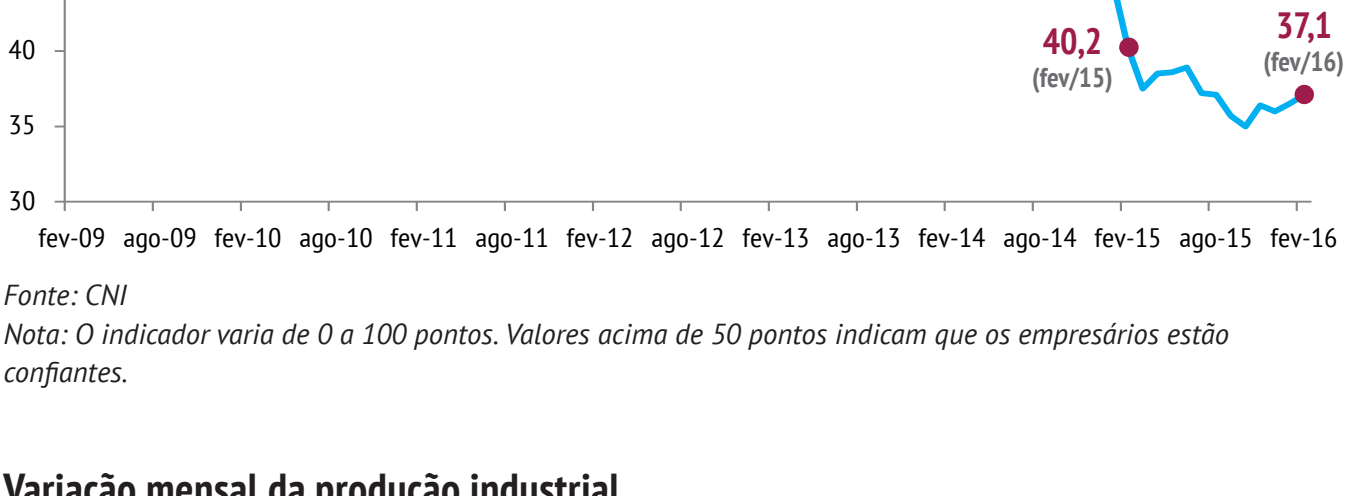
40
35
30

40,2
(fev/15)

37,1
(fev/16)

fev-09 ago-09 fev-10 ago-10 fev-11 ago-11 fev-12 ago-12 fev-13 ago-13 fev-14 ago-14 fev-15 ago-15 fev-16

Fonte: CNI
Nota: O indicador varia de 0 a 100 pontos. Valores acima de 50 pontos indicam que os empresários estão confiantes.

Variação mensal da produção industrial